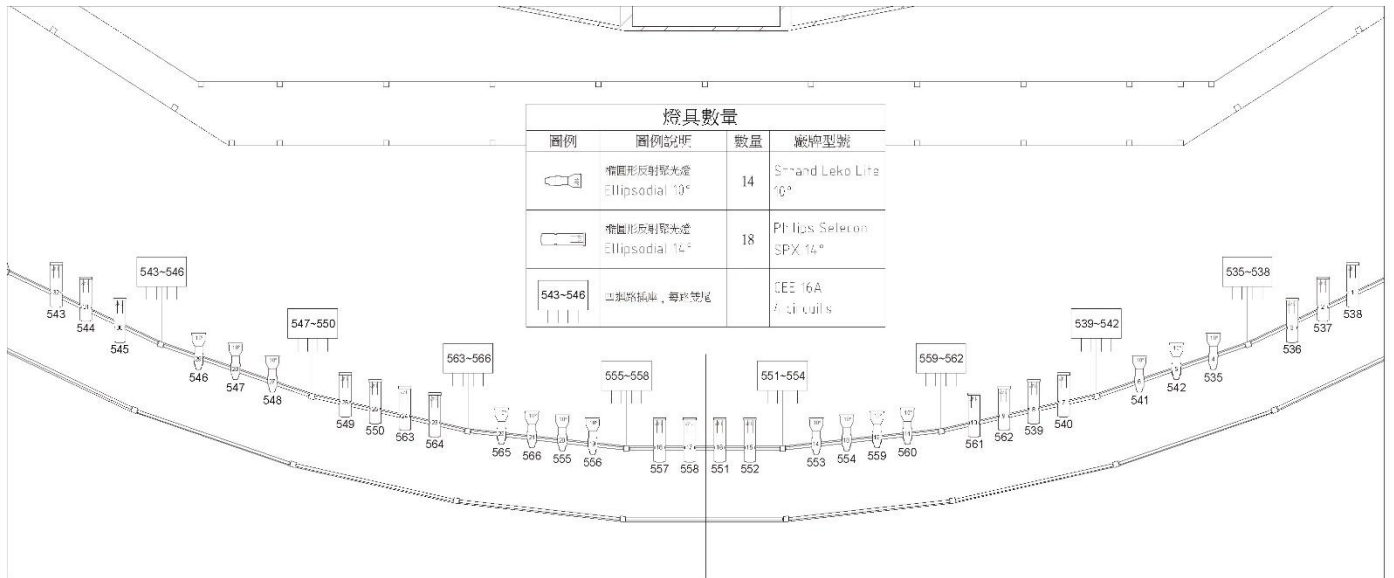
燈具數量

| 圖例 | 圖例說明 | 數量 | 廠牌型號 |
|---|---|---|---|
| | 橢圓形反射聚光燈 Ellipsodial 10° | 14 | Strand Leko Lite 10° |
| | 橢圓形反射聚光燈 Ellipsodial 14° | 18 | Philips Selecon SPX 14° |
| 543~546 | 四迴路插座，每路雙尾 | | CEE 16A 4 circuits |

543~546
547~550
563~566
555~558
551~554
559~562
539~542
535~538

543
544
545
546
547
548
549
550
563
564
565
566
555
556
557
558
551
552
553
554
559
560
561
562
539
540
541
542
535
536
537
538